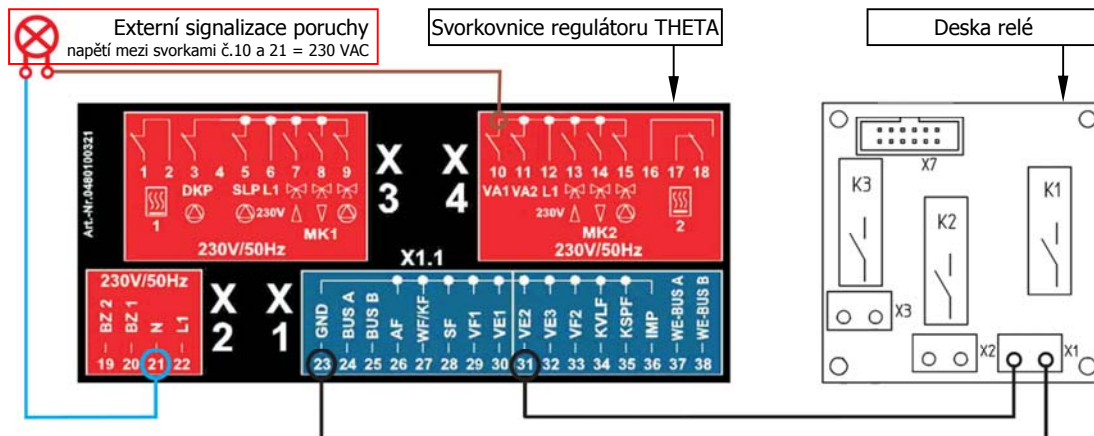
Externí signalizace poruchy
napětí mezi svorkami č.10 a 21 = 230 VAC

Svorkovnice regulátoru THETA

Deska relé

Art.-Nr.0480100321

1 2 3 4 5 6 7 8 9
DKP SLP L1
230V
1
MK1
230V/50Hz

X 3

X 4

10 11 12 13 14 15 16 17 18
VA1 VA2 L1
230V
2
MK2
230V/50Hz

X1.1

230V/50Hz
BZ 2 BZ 1 N L1
19 20 21 22

X 2

X 1

GND BUS A BUS B AF WF/KF SF VF1 VE1
23 24 25 26 27 28 29 30

VE2 VE3 VF2 KVLF KSPF IMP WE-BUS A WE-BUS B
31 32 33 34 35 36 37 38

X7
K3
K2
K1
X3
X2
X1